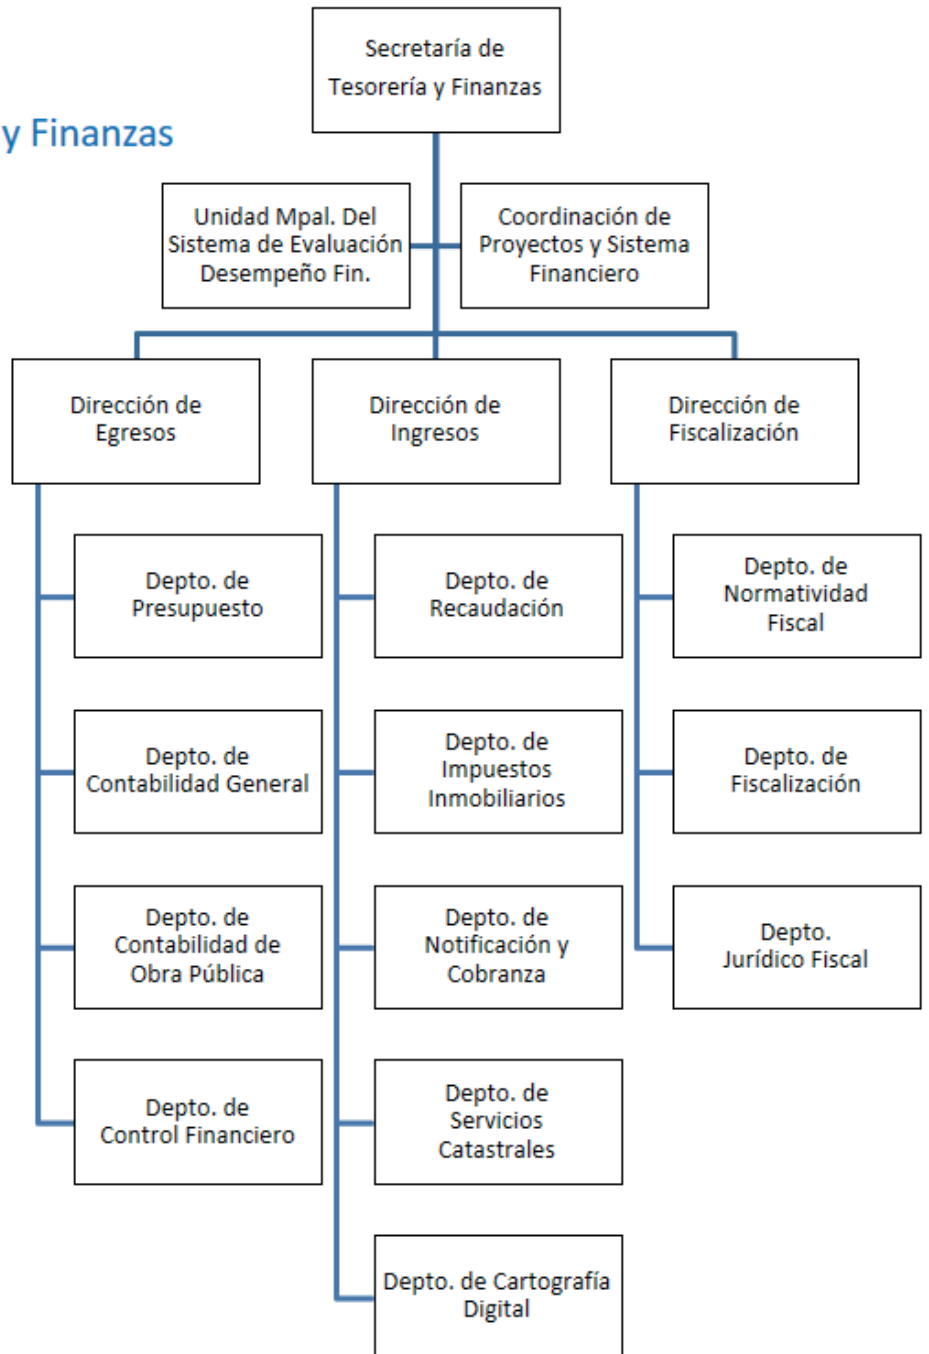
y Finanzas

Secretaría de Tesorería y Finanzas

Unidad Mpal. Del Sistema de Evaluación Desempeño Fin.

Coordinación de Proyectos y Sistema Financiero

Dirección de Egresos

Dirección de Ingresos

Dirección de Fiscalización

Depto. de Presupuesto

Depto. de Contabilidad General

Depto. de Contabilidad de Obra Pública

Depto. de Control Financiero

Depto. de Recaudación

Depto. de Impuestos Inmobiliarios

Depto. de Notificación y Cobranza

Depto. de Servicios Catastrales

Depto. de Cartografía Digital

Depto. de Normatividad Fiscal

Depto. de Fiscalización

Depto. Jurídico Fiscal